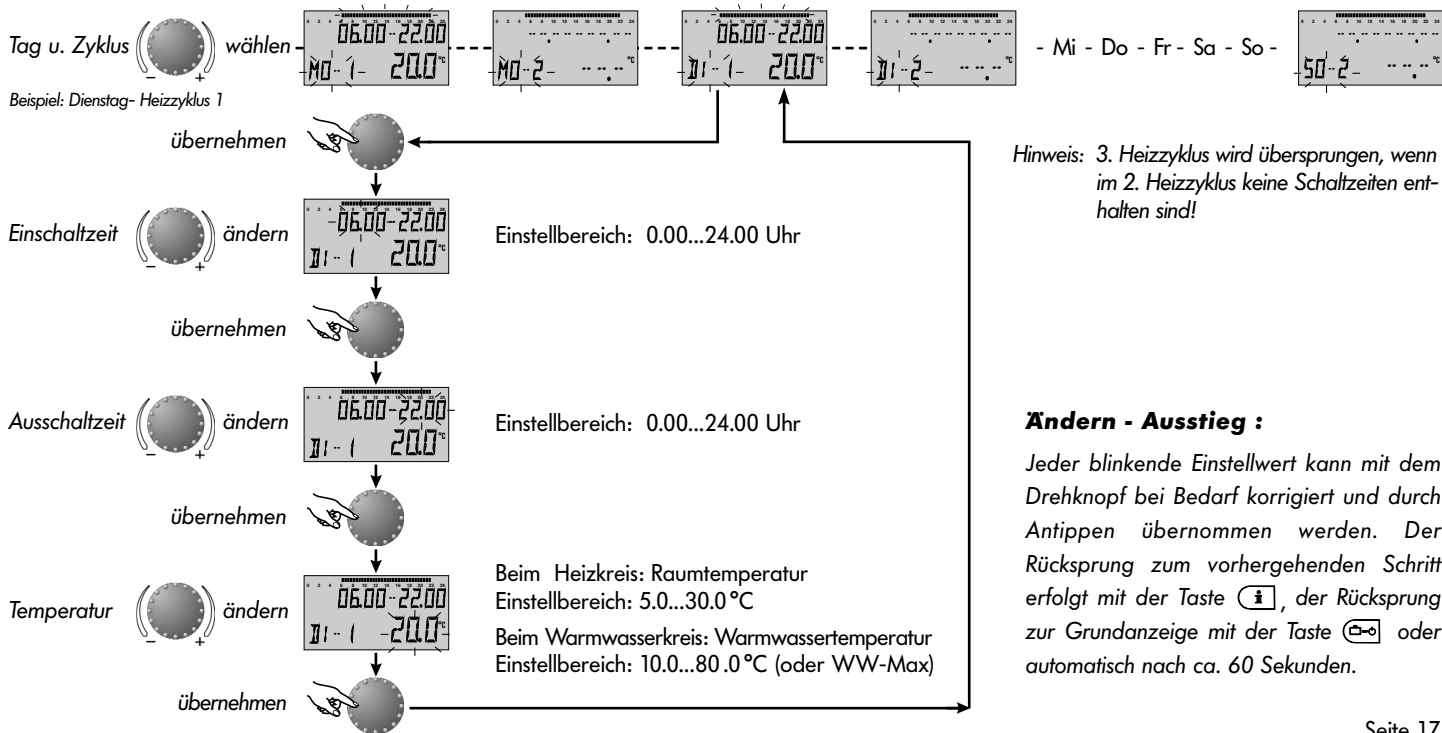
Tag u. Zyklus – + wählen

0 2 4 6 8 10 12 14 16 18 20 22 24
06.00-22.00
MO 1 20.0°C

MO 2 --.-°C

06.00-22.00
DI 1 20.0°C

DI 2 --.-°C

- Mi - Do - Fr - Sa - So -

SO 2 --.-°C

Beispiel: Dienstag- Heizzyklus 1

übernehmen

Hinweis: 3. Heizzyklus wird übersprungen, wenn im 2. Heizzyklus keine Schaltzeiten enthalten sind!

Einschaltzeit – + ändern

06.00-22.00
DI 1 20.0°C

Einstellbereich: 0.00...24.00 Uhr

übernehmen

Ausschaltzeit – + ändern

06.00-22.00
DI 1 20.0°C

Einstellbereich: 0.00...24.00 Uhr

Ändern - Ausstieg :

Jeder blinkende Einstellwert kann mit dem Drehknopf bei Bedarf korrigiert und durch Antippen übernommen werden. Der Rücksprung zum vorhergehenden Schritt erfolgt mit der Taste i, der Rücksprung zur Grundanzeige mit der Taste oder automatisch nach ca. 60 Sekunden.

übernehmen

Temperatur – + ändern

06.00-22.00
DI 1 20.0°C

Beim Heizkreis: Raumtemperatur
Einstellbereich: 5.0...30.0 °C

Beim Warmwasserkreis: Warmwassertemperatur
Einstellbereich: 10.0...80 .0 °C (oder WW-Max)

übernehmen

Seite 17